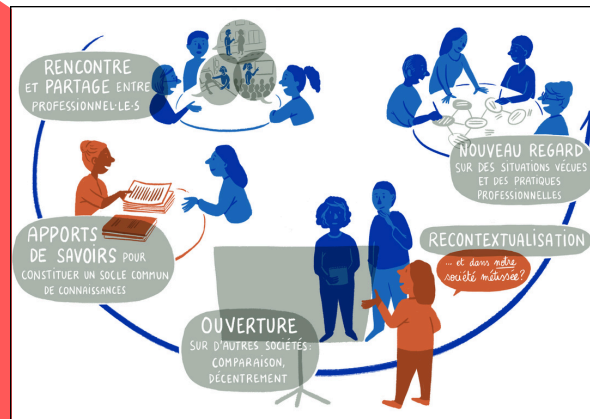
RENCONTRE ET PARTAGE ENTRE PROFESSIONNEL·LE·S

NOUVEAU REGARD SUR DES SITUATIONS VÉCUES ET DES PRATIQUES PROFESSIONNELLES

APPORTS DE SAVOIRS POUR CONSTITUER UN SOCLE COMMUN DE CONNAISSANCES

RECONTEXTUALISATION

... et dans notre société métissée?

OUVERTURE SUR D'AUTRES SOCIÉTÉS : COMPARAISON, DÉCENTREMENT